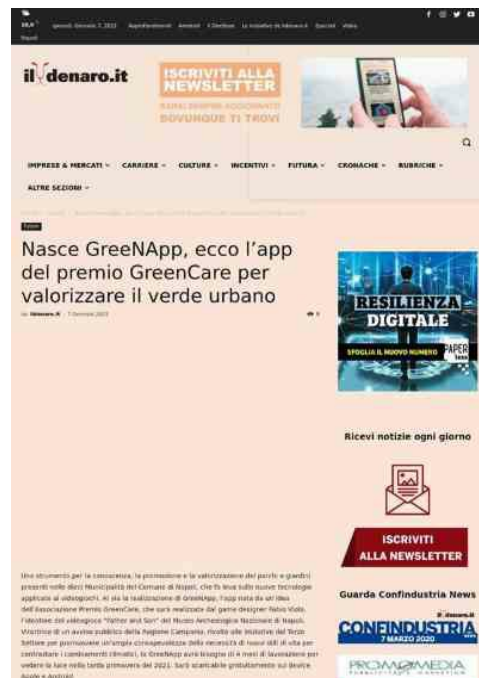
giovedì, Gennaio 7, 2021 Approfondimenti Ambienti I Dentisti Le iniziative de ildenaro.it Speciali Video

il denaro.it

ISCRIVITI ALLA NEWSLETTER
RIMANI SEMPRE AGGIORNATO DOVUNQUE TI TROVI

IMPRESE & MERCATI CARRIERE CULTURE INCENTIVI FUTURA CRONACHE RUBRICHE
ALTRE SEZIONI

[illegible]

Futura

Nasce GreeNApp, ecco l'app del premio GreenCare per valorizzare il verde urbano

by ildenaro.it 7 Gennaio 2021

RESILIENZA DIGITALE
SFOGLIA IL NUOVO NUMERO PAPER

Ricevi notizie ogni giorno

ISCRIVITI ALLA NEWSLETTER

Guarda Confindustria News

CONFINDUSTRIA 7 MARZO 2020

PROMOMEDIA

Uno strumento per la conoscenza, la promozione e la valorizzazione dei parchi e giardini presenti nelle dieci Municipalità del Comune di Napoli, che fa leva sulle nuove tecnologie applicate ai videogiochi. Al via la realizzazione di GreeNApp, l'app nata da un'idea dell'Associazione Premio GreenCare, che sarà realizzata dal game designer Fabio Viola, l'ideatore del videogioco "Father and Son" del Museo Archeologico Nazionale di Napoli. Vincitrice di un avviso pubblico della Regione Campania, rivolto alle iniziative del Terzo Settore per promuovere un'ampia consapevolezza della necessità di nuovi stili di vita per contrastare i cambiamenti climatici, la GreeNApp avrà bisogno di 4 mesi di lavorazione per vedere la luce nella tarda primavera del 2021. Sarà scaricabile gratuitamente sui device Apple e Android.